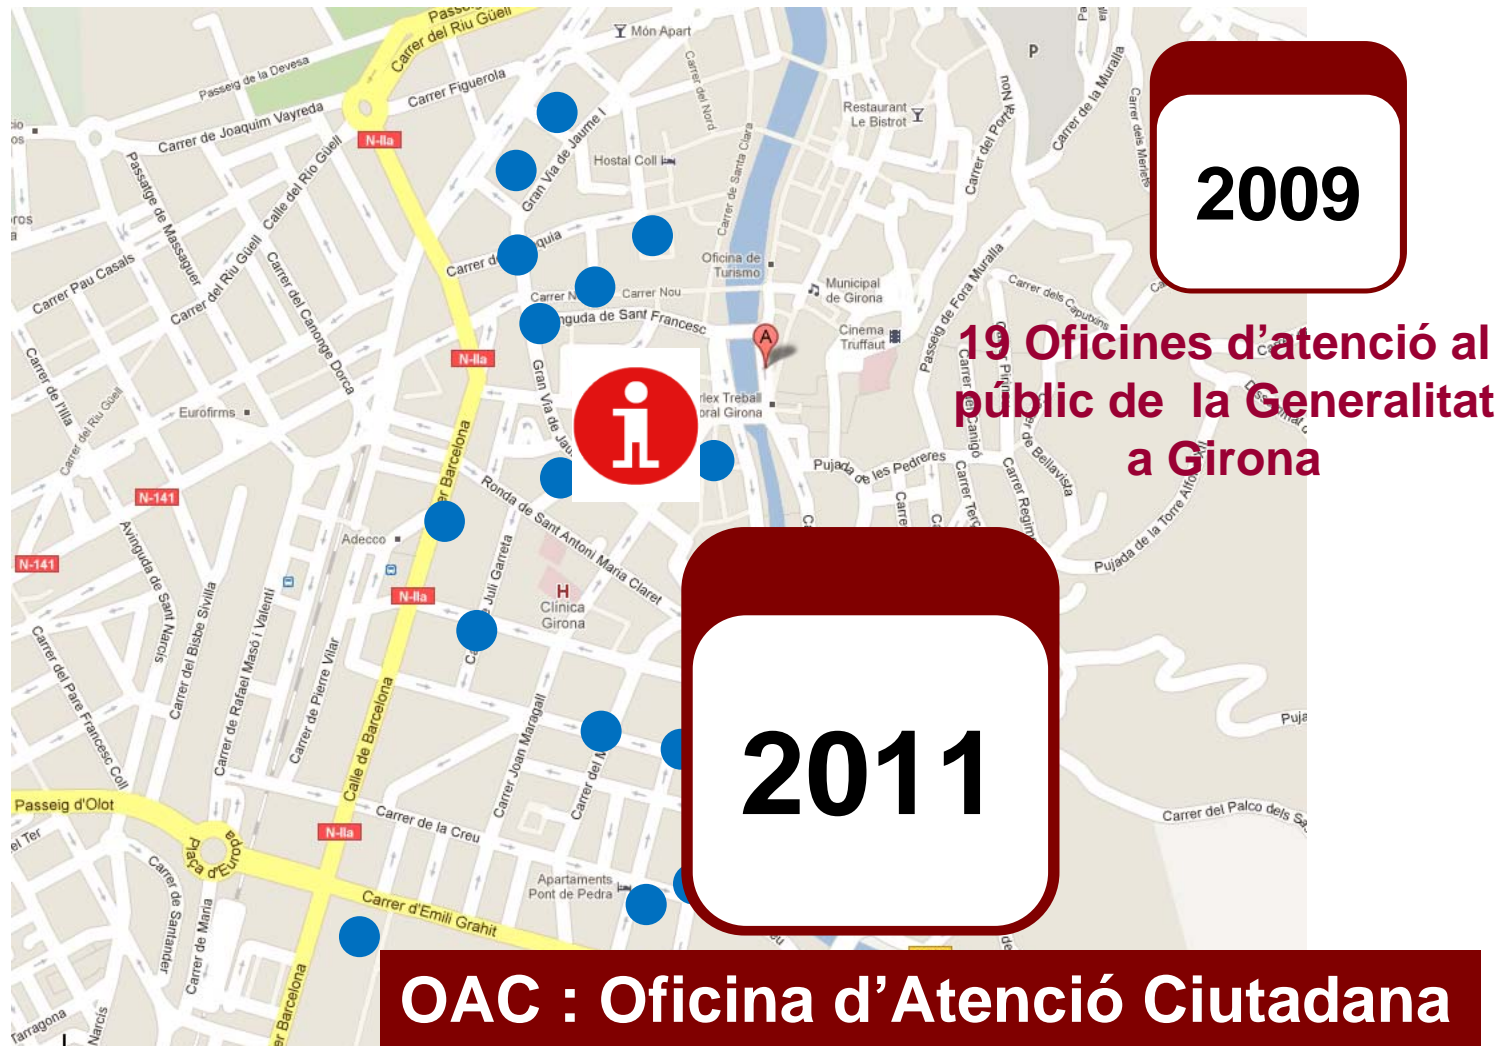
2009

19 Oficines d'atenció al públic de la Generalitat a Girona

2011

OAC : Oficina d'Atenció Ciutadana

Passeig de la Devesa
Carrer del Riu Güell
Carrer Figuerola
Carrer de Joaquim Vayreda
Món Apart
Carrer del Nord
Restaurant Le Bistrot
Carrer del Portal Nou
Carrer de la Muralla
Carrer dels Mercès
Gran Via de Jaume I
Hostal Coll
Carrer de Santa Clara
Passatge de Massaguer
Calle del Riu Güell
Carrer del Riu Güell
Carrer Pau Casals
Carrer del Canonge Dorca
Oficina de Turismo
Municipal de Girona
Carrer Nou
Avinguda de Sant Francesc
Cinema Truffaut
Passeig de Fora Muralla
Carrer dels Caputxins
Carrer de l'Illa
Eurofirms
Gran Via de Jaume I
Pujada de les Pedreres
Carrer de Barcelona
Ronda de Sant Antoni Maria Claret
Carrer de Bellavista
Pujada de la Torre Alfons
Adecco
Carrer Juli Garreta
Clínica Girona
Avinguda de Sant Narcís
Carrer del Bisbe Sivilla
Carrer de Rafael Masó i Valentí
Carrer de Pierre Vilar
Carrer del Pare Francesc Coll
Calle de Barcelona
Carrer Joan Maragall
Passeig d'Olot
Carrer de la Creu
Plaça d'Europa
Carrer de Santander
Apartaments Pont de Pedra
Carrer d'Emili Grahit
Carrer del Palco dels Sa
Carrer de Barcelona
N-IIa
N-141